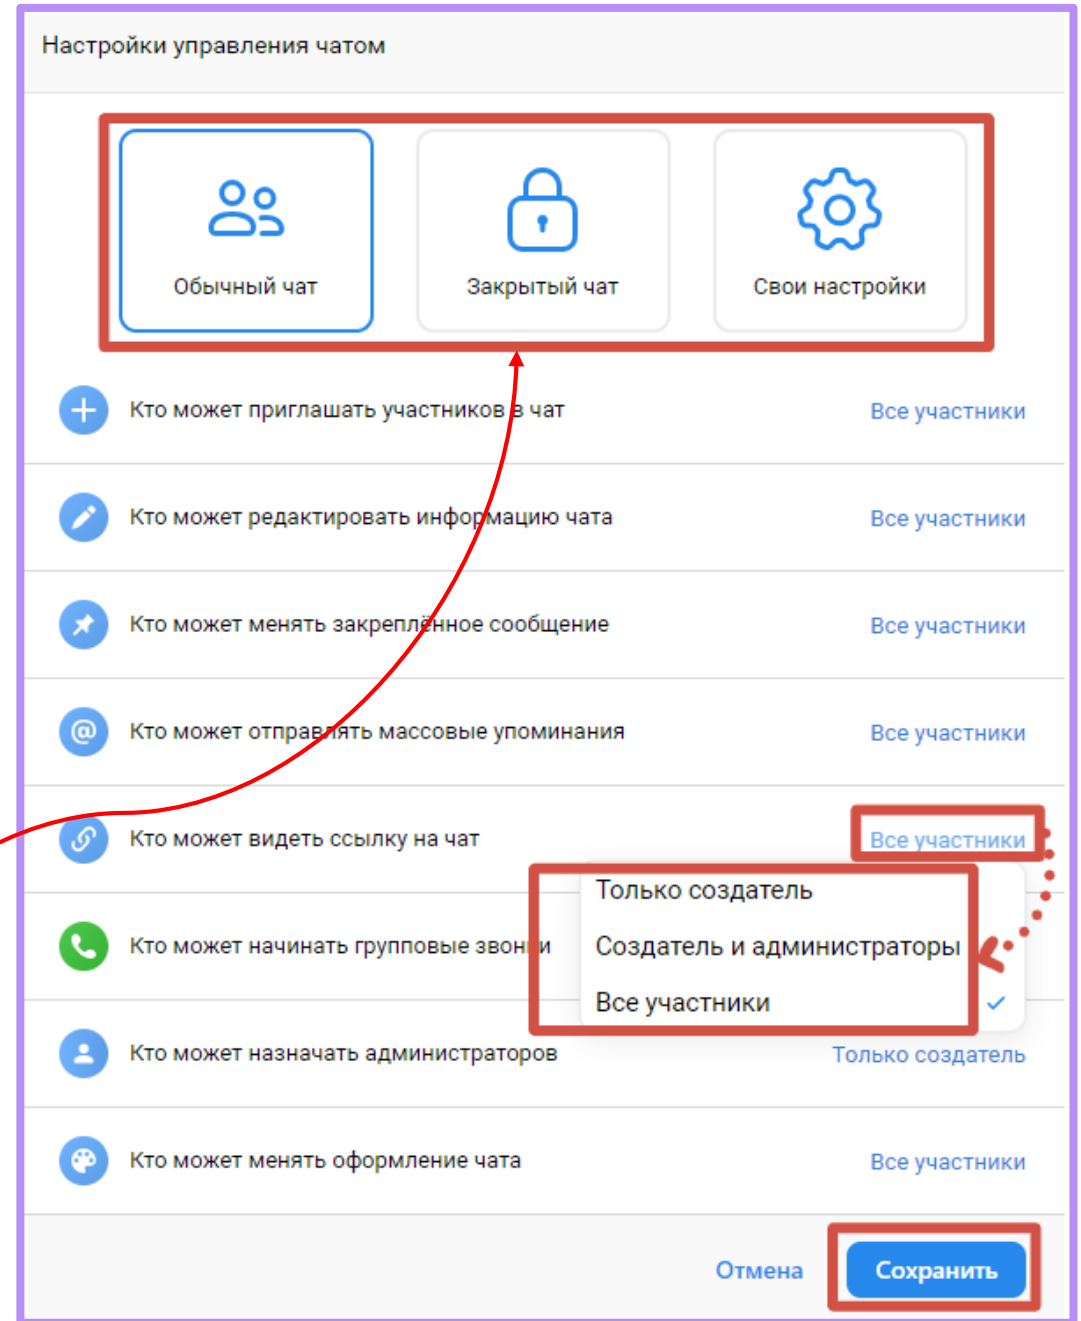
Настройки управления чатом

Обычный чат

Закрытый чат

Свои настройки

Кто может приглашать участников в чат Все участники

Кто может редактировать информацию чата Все участники

Кто может менять закреплённое сообщение Все участники

Кто может отправлять массовые упоминания Все участники

Кто может видеть ссылку на чат Все участники

Кто может начинать групповые звонки

Только создатель

Создатель и администраторы

Все участники

Кто может назначать администраторов Только создатель

Кто может менять оформление чата Все участники

Отмена

Сохранить